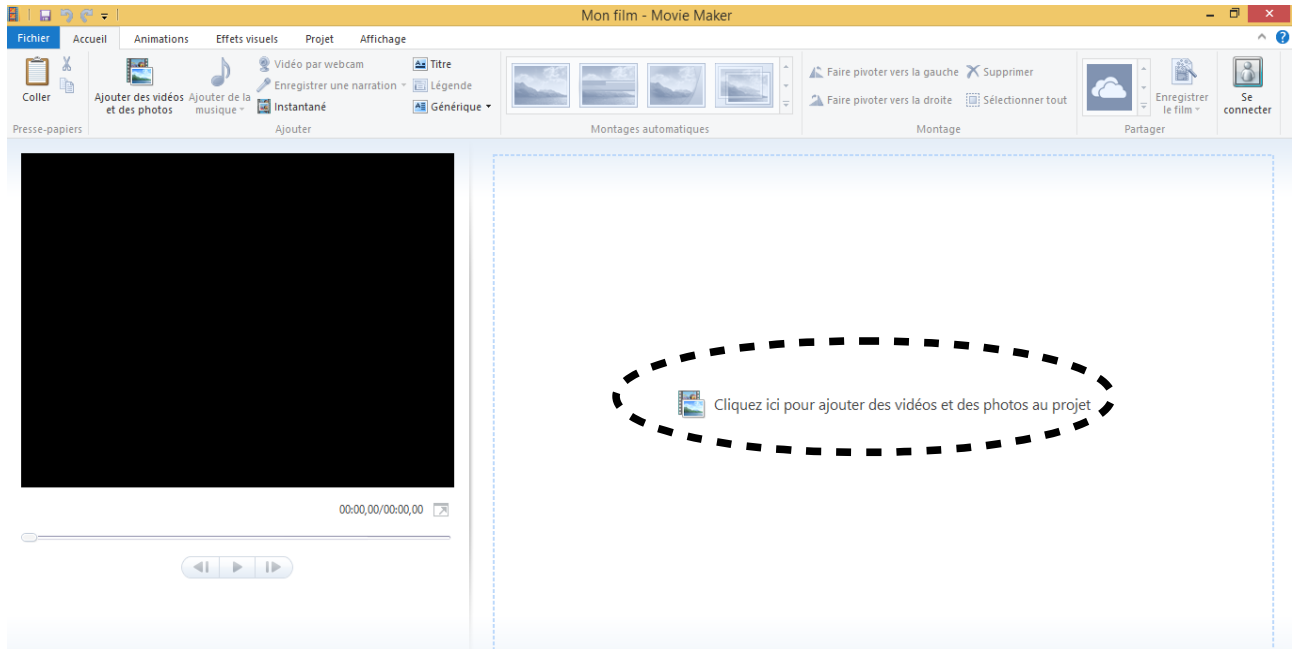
Mon film - Movie Maker

Fichier Accueil Animations Effets visuels Projet Affichage

Coller
Presse-papiers

Ajouter des vidéos et des photos
Ajouter de la musique
Vidéo par webcam
Enregistrer une narration
Instantané
Titre
Légende
Générique
Ajouter

Montages automatiques

Faire pivoter vers la gauche
Faire pivoter vers la droite
Supprimer
Sélectionner tout
Montage

Enregistrer le film
Partager

Se connecter

00:00,00/00:00,00

Cliquez ici pour ajouter des vidéos et des photos au projet